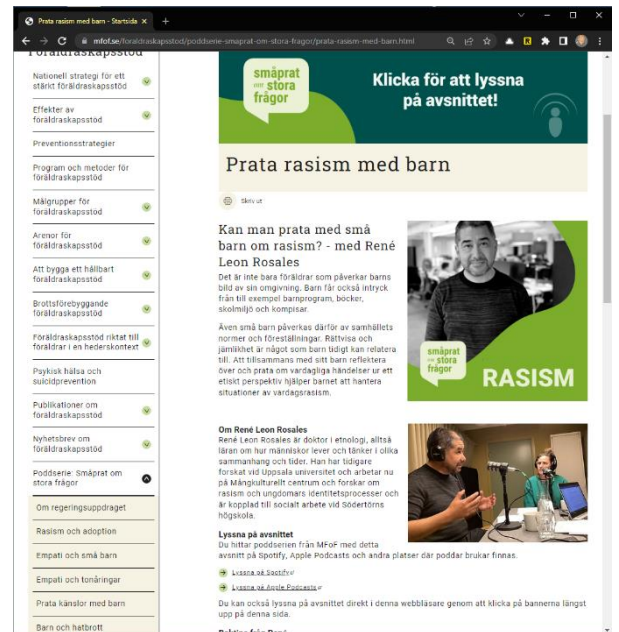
Prata rasism med barn - Startsida ×

mfof.se/foraldraskapsstod/poddserie-smaprat-om-stora-fragor/prata-rasism-med-barn.html

Föräldraskapsstöd

Nationell strategi för ett stärkt föräldraskapsstöd

Effekter av föräldraskapsstöd

Preventionsstrategier

Program och metoder för föräldraskapsstöd

Målgrupper för föräldraskapsstöd

Arenor för föräldraskapsstöd

Att bygga ett hållbart föräldraskapsstöd

Brottsförebyggande föräldraskapsstöd

Föräldraskapsstöd riktat till föräldrar i en hederskontext

Psykisk hälsa och suicidprevention

Publikationer om föräldraskapsstöd

Nyhetsbrev om föräldraskapsstöd

Poddserie: Småprat om stora frågor

Om regeringsuppdraget

Rasism och adoption

Empati och små barn

Empati och tonåringar

Prata känslor med barn

Barn och hatbrott

småprat om stora frågor

Klicka för att lyssna på avsnittet!

Prata rasism med barn

Skriv ut

Kan man prata med små barn om rasism? - med René Leon Rosales

Det är inte bara föräldrar som påverkar barns bild av sin omgivning. Barn får också intryck från till exempel barnprogram, böcker, skolmiljö och kompisar.

Även små barn påverkas därför av samhällets normer och föreställningar. Rättvisa och jämlikhet är något som barn tidigt kan relatera till. Att tillsammans med sitt barn reflektera över och prata om vardagliga händelser ur ett etiskt perspektiv hjälper barnet att hantera situationer av vardagsrasism.

småprat om stora frågor

RASISM

Om René Leon Rosales
René Leon Rosales är doktor i etnologi, alltså läran om hur människor lever och tänker i olika sammanhang och tider. Han har tidigare forskat vid Uppsala universitet och arbetar nu på Mångkulturellt centrum och forskar om rasism och ungdomars identitetsprocesser och är kopplad till socialt arbete vid Södertörns högskola.

Lyssna på avsnittet
Du hittar poddserien från MFoF med detta avsnitt på Spotify, Apple Podcasts och andra platser där poddar brukar finnas.

Lyssna på Spotify

Lyssna på Apple Podcasts

Du kan också lyssna på avsnittet direkt i denna webbläsare genom att klicka på bannerna längst upp på denna sida.

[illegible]